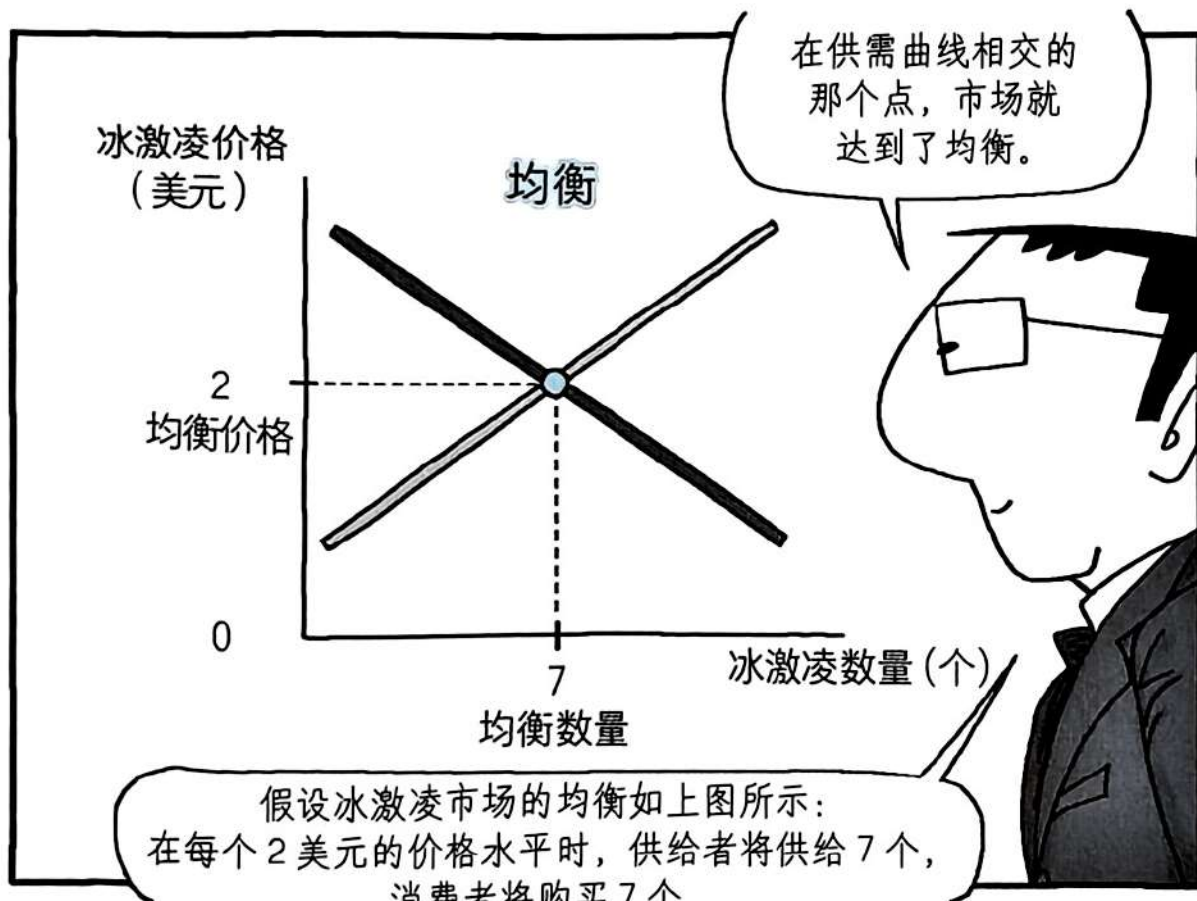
在供需曲线相交的那个点，市场就达到了均衡。

冰激凌价格（美元）

均衡

2
均衡价格

0

7
均衡数量

冰激凌数量（个）

假设冰激凌市场的均衡如上图所示：
在每个 2 美元的价格水平时，供给者将供给 7 个，
消费者将购买 7 个。